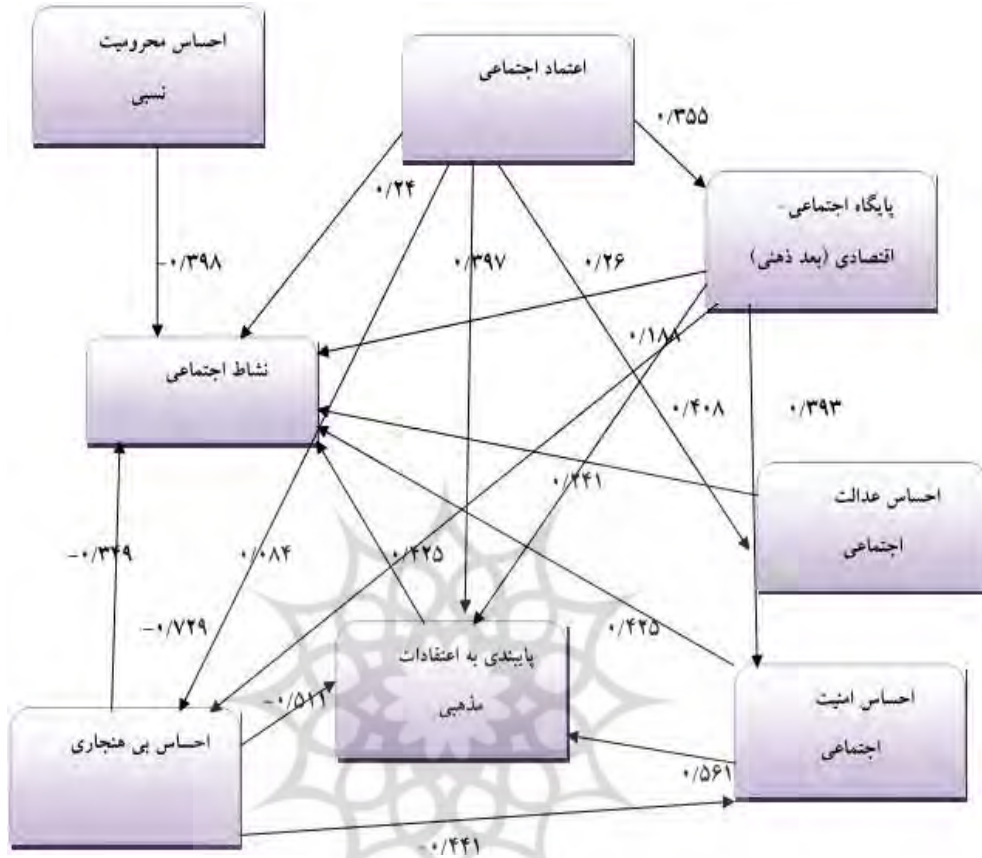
احساس محرومیت نسبی

اعتماد اجتماعی

۰/۳۵۵

پایگاه اجتماعی- اقتصادی (بعد ذهنی)

۰/۲۴

-۰/۳۹۸

۰/۳۹۷

۰/۲۶

۰/۱۸۸

نشاط اجتماعی

۰/۴۰۸

۰/۳۹۳

۰/۲۴۱

احساس عدالت اجتماعی

-۰/۳۴۹

۰/۰۸۴

۰/۴۲۵

-۰/۷۲۹

۰/۴۲۵

پایبندی به اعتقادات مذهبی

احساس امنیت اجتماعی

-۰/۵۱۲

احساس بی هنجاری

۰/۵۶۱

-۰/۲۴۱